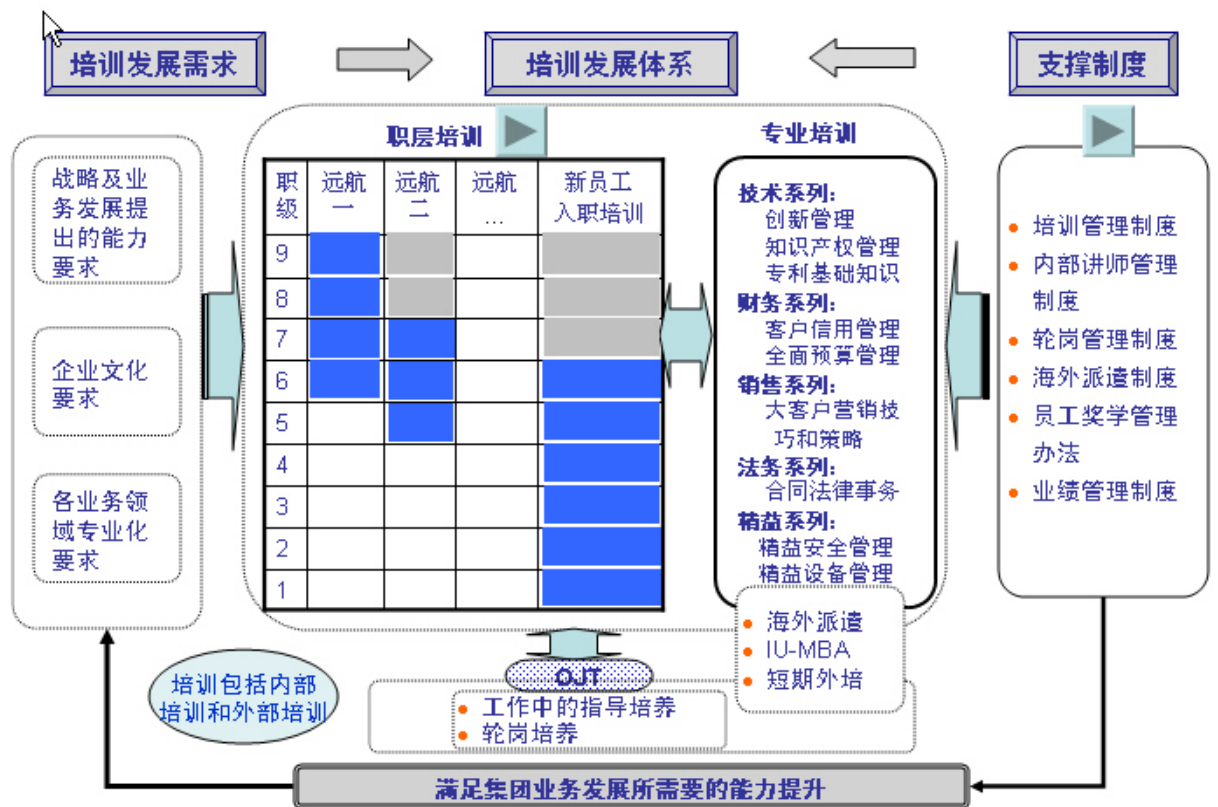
培训发展需求

培训发展体系

支撑制度

战略及业务发展提出的能力要求

企业文化要求

各业务领域专业化要求

职层培训

| 职级 | 远航一 | 远航二 | 远航… | 新员工入职培训 |
|---|---|---|---|---|
| 9 | | | | |
| 8 | | | | |
| 7 | | | | |
| 6 | | | | |
| 5 | | | | |
| 4 | | | | |
| 3 | | | | |
| 2 | | | | |
| 1 | | | | |

专业培训

技术系列：
创新管理
知识产权管理
专利基础知识
财务系列：
客户信用管理
全面预算管理
销售系列：
大客户营销技巧和策略
法务系列：
合同法律事务
精益系列：
精益安全管理
精益设备管理

海外派遣
IU-MBA
短期外培

培训管理制度
内部讲师管理制度
轮岗管理制度
海外派遣制度
员工奖学管理办法
业绩管理制度

OJT

工作中的指导培养
轮岗培养

培训包括内部培训和外部培训

满足集团业务发展所需要的能力提升